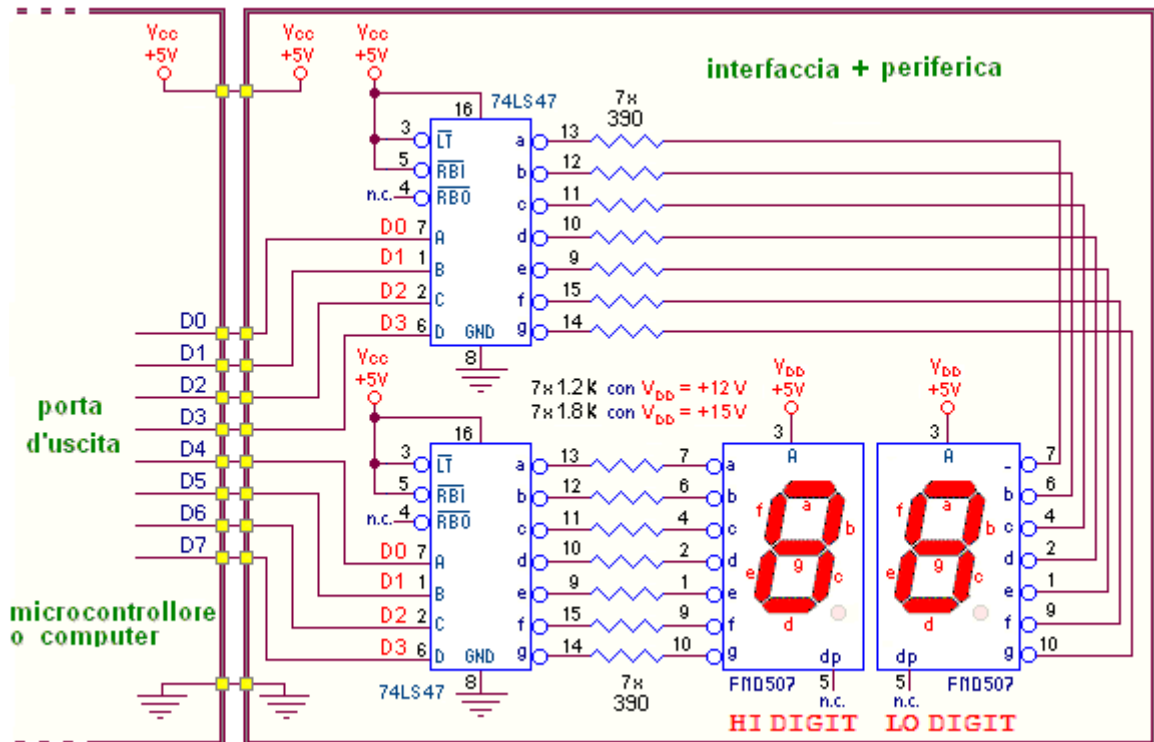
Vcc +5V
Vcc +5V
Vcc +5V
interfaccia + periferica
16 74LS47
7x 390
3 $\overline{LT}$
5 $\overline{RBI}$
n.c. 4 $\overline{RBO}$
D0 7 A
D1 1 B
D2 2 C
D3 6 D GND
8
a 13
b 12
c 11
d 10
e 9
f 15
g 14
D0
D1
D2
D3
D4
D5
D6
D7
porta d'uscita
microcontrollore o computer
Vcc +5V
7x 1.2 k con $V_{DD}$ = +12 V
7x 1.8 k con $V_{DD}$ = +15 V
$V_{DD}$ +5V
$V_{DD}$ +5V
16
3 $\overline{LT}$
5 $\overline{RBI}$
n.c. 4 $\overline{RBO}$
D0 7 A
D1 1 B
D2 2 C
D3 6 D GND
74LS47 8
a 13
b 12
c 11
d 10
e 9
f 15
g 14
7x 390
3 A
7 a
6 b
4 c
2 d
1 e
9 f
10 g
f a b g e c d
dp
FND507
5 n.c.
3 A
f a b g e c d
dp
5 n.c.
FND507
- 7
b 6
c 4
d 2
e 1
f 9
g 10
HI DIGIT
LO DIGIT